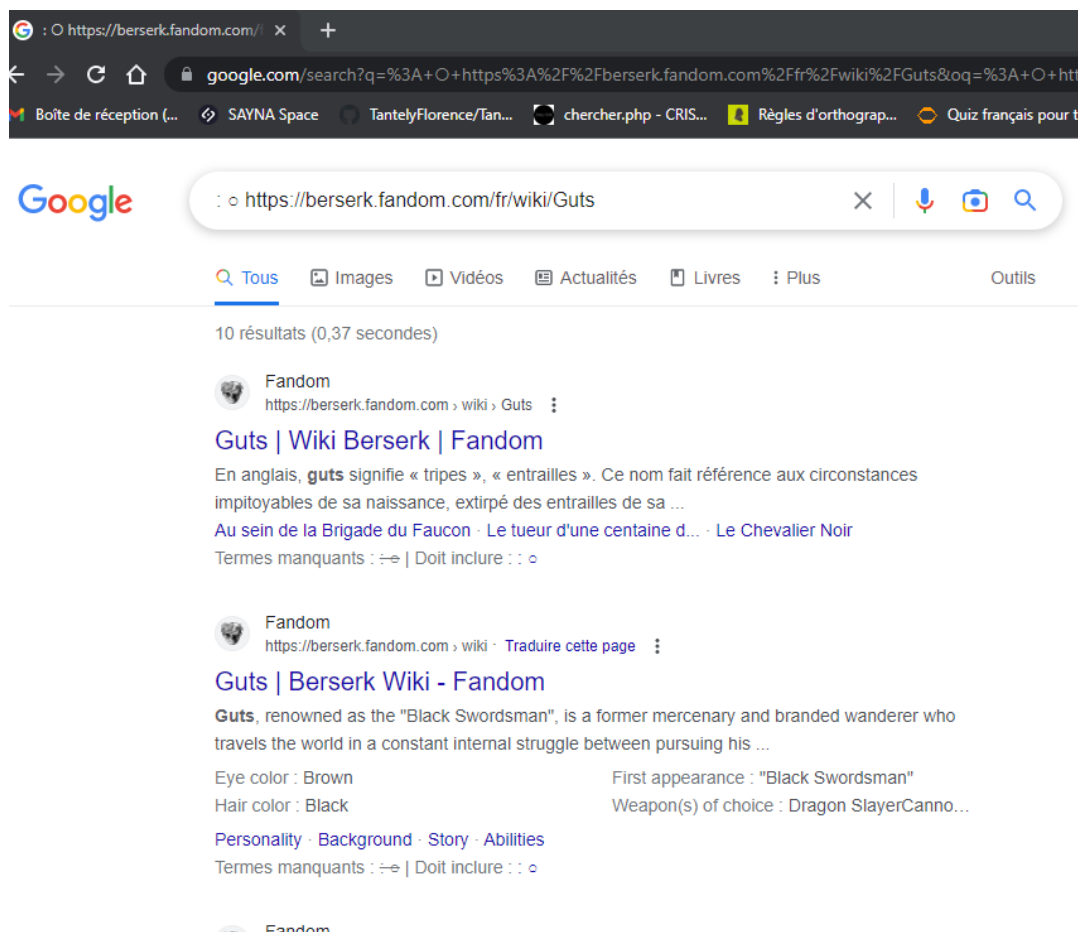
: O https://berserk.fandom.com/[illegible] ×
+

google.com/search?q=%3A+O+https%3A%2F%2Fberserk.fandom.com%2Ffr%2Fwiki%2FGuts&oq=%3A+O+htt

Boîte de réception (... SAYNA Space TantelyFlorence/Tan... chercher.php - CRIS... Règles d'orthograp... Quiz français pour t

Google

: o https://berserk.fandom.com/fr/wiki/Guts

Tous Images Vidéos Actualités Livres Plus Outils

10 résultats (0,37 secondes)

Fandom
https://berserk.fandom.com › wiki › Guts

Guts | Wiki Berserk | Fandom

En anglais, **guts** signifie « tripes », « entrailles ». Ce nom fait référence aux circonstances impitoyables de sa naissance, extirpé des entrailles de sa ...

Au sein de la Brigade du Faucon · Le tueur d'une centaine d... · Le Chevalier Noir

Termes manquants : : o | Doit inclure : : o

Fandom
https://berserk.fandom.com › wiki · Traduire cette page

Guts | Berserk Wiki - Fandom

**Guts**, renowned as the "Black Swordsman", is a former mercenary and branded wanderer who travels the world in a constant internal struggle between pursuing his ...

Eye color : Brown
Hair color : Black
First appearance : "Black Swordsman"
Weapon(s) of choice : Dragon SlayerCanno...

Personality · Background · Story · Abilities

Termes manquants : : o | Doit inclure : : o

Fandom